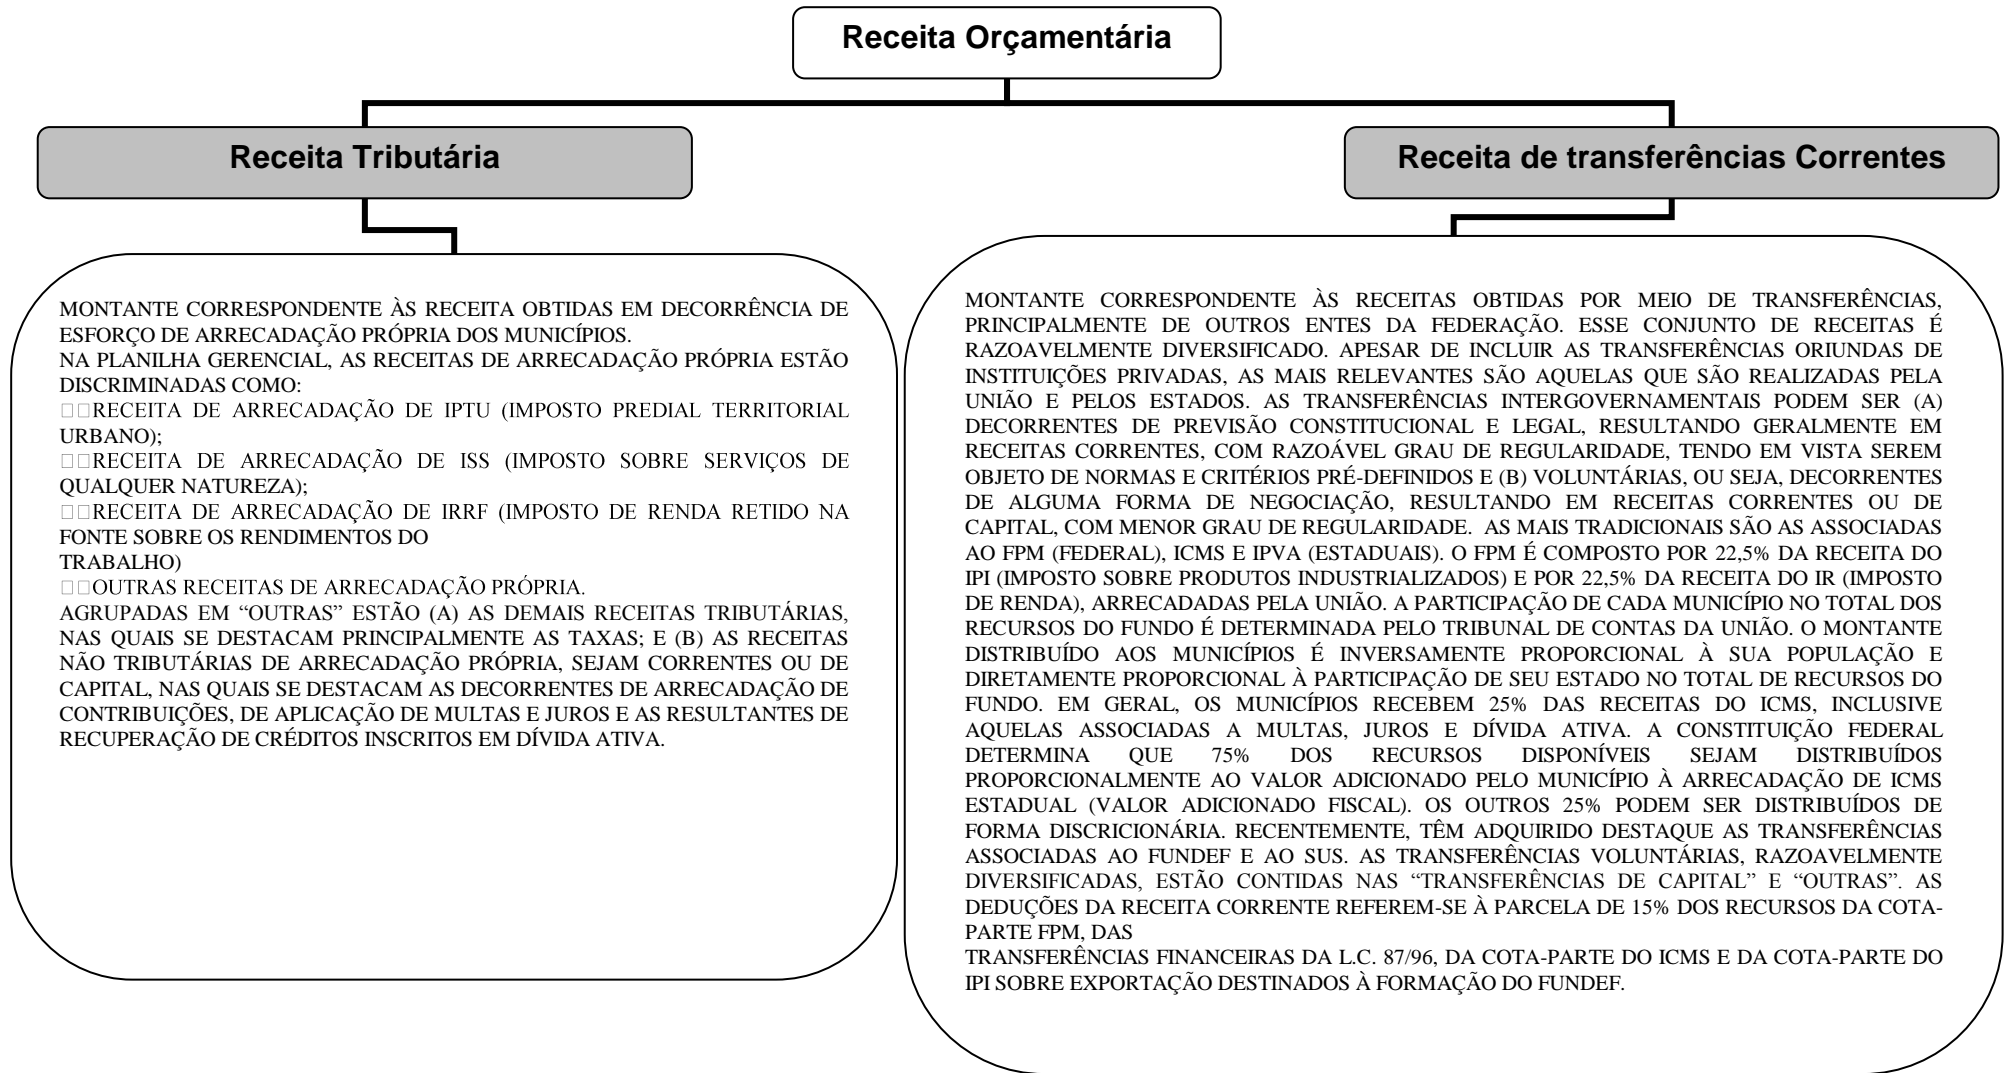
Receita Orçamentária

Receita Tributária

Receita de transferências Correntes

MONTANTE CORRESPONDENTE ÀS RECEITA OBTIDAS EM DECORRÊNCIA DE ESFORÇO DE ARRECADAÇÃO PRÓPRIA DOS MUNICÍPIOS.
NA PLANILHA GERENCIAL, AS RECEITAS DE ARRECADAÇÃO PRÓPRIA ESTÃO DISCRIMINADAS COMO:
□□RECEITA DE ARRECADAÇÃO DE IPTU (IMPOSTO PREDIAL TERRITORIAL URBANO);
□□RECEITA DE ARRECADAÇÃO DE ISS (IMPOSTO SOBRE SERVIÇOS DE QUALQUER NATUREZA);
□□RECEITA DE ARRECADAÇÃO DE IRRF (IMPOSTO DE RENDA RETIDO NA FONTE SOBRE OS RENDIMENTOS DO
TRABALHO)
□□OUTRAS RECEITAS DE ARRECADAÇÃO PRÓPRIA.
AGRUPADAS EM “OUTRAS” ESTÃO (A) AS DEMAIS RECEITAS TRIBUTÁRIAS, NAS QUAIS SE DESTACAM PRINCIPALMENTE AS TAXAS; E (B) AS RECEITAS NÃO TRIBUTÁRIAS DE ARRECADAÇÃO PRÓPRIA, SEJAM CORRENTES OU DE CAPITAL, NAS QUAIS SE DESTACAM AS DECORRENTES DE ARRECADAÇÃO DE CONTRIBUIÇÕES, DE APLICAÇÃO DE MULTAS E JUROS E AS RESULTANTES DE RECUPERAÇÃO DE CRÉDITOS INSCRITOS EM DÍVIDA ATIVA.

MONTANTE CORRESPONDENTE ÀS RECEITAS OBTIDAS POR MEIO DE TRANSFERÊNCIAS, PRINCIPALMENTE DE OUTROS ENTES DA FEDERAÇÃO. ESSE CONJUNTO DE RECEITAS É RAZOAVELMENTE DIVERSIFICADO. APESAR DE INCLUIR AS TRANSFERÊNCIAS ORIUNDAS DE INSTITUIÇÕES PRIVADAS, AS MAIS RELEVANTES SÃO AQUELAS QUE SÃO REALIZADAS PELA UNIÃO E PELOS ESTADOS. AS TRANSFERÊNCIAS INTERGOVERNAMENTAIS PODEM SER (A) DECORRENTES DE PREVISÃO CONSTITUCIONAL E LEGAL, RESULTANDO GERALMENTE EM RECEITAS CORRENTES, COM RAZOÁVEL GRAU DE REGULARIDADE, TENDO EM VISTA SEREM OBJETO DE NORMAS E CRITÉRIOS PRÉ-DEFINIDOS E (B) VOLUNTÁRIAS, OU SEJA, DECORRENTES DE ALGUMA FORMA DE NEGOCIAÇÃO, RESULTANDO EM RECEITAS CORRENTES OU DE CAPITAL, COM MENOR GRAU DE REGULARIDADE. AS MAIS TRADICIONAIS SÃO AS ASSOCIADAS AO FPM (FEDERAL), ICMS E IPVA (ESTADUAIS). O FPM É COMPOSTO POR 22,5% DA RECEITA DO IPI (IMPOSTO SOBRE PRODUTOS INDUSTRIALIZADOS) E POR 22,5% DA RECEITA DO IR (IMPOSTO DE RENDA), ARRECADADAS PELA UNIÃO. A PARTICIPAÇÃO DE CADA MUNICÍPIO NO TOTAL DOS RECURSOS DO FUNDO É DETERMINADA PELO TRIBUNAL DE CONTAS DA UNIÃO. O MONTANTE DISTRIBUÍDO AOS MUNICÍPIOS É INVERSAMENTE PROPORCIONAL À SUA POPULAÇÃO E DIRETAMENTE PROPORCIONAL À PARTICIPAÇÃO DE SEU ESTADO NO TOTAL DE RECURSOS DO FUNDO. EM GERAL, OS MUNICÍPIOS RECEBEM 25% DAS RECEITAS DO ICMS, INCLUSIVE AQUELAS ASSOCIADAS A MULTAS, JUROS E DÍVIDA ATIVA. A CONSTITUIÇÃO FEDERAL DETERMINA QUE 75% DOS RECURSOS DISPONÍVEIS SEJAM DISTRIBUÍDOS PROPORCIONALMENTE AO VALOR ADICIONADO PELO MUNICÍPIO À ARRECADAÇÃO DE ICMS ESTADUAL (VALOR ADICIONADO FISCAL). OS OUTROS 25% PODEM SER DISTRIBUÍDOS DE FORMA DISCRICIONÁRIA. RECENTEMENTE, TÊM ADQUIRIDO DESTAQUE AS TRANSFERÊNCIAS ASSOCIADAS AO FUNDEF E AO SUS. AS TRANSFERÊNCIAS VOLUNTÁRIAS, RAZOAVELMENTE DIVERSIFICADAS, ESTÃO CONTIDAS NAS “TRANSFERÊNCIAS DE CAPITAL” E “OUTRAS”. AS DEDUÇÕES DA RECEITA CORRENTE REFEREM-SE À PARCELA DE 15% DOS RECURSOS DA COTA-PARTE FPM, DAS
TRANSFERÊNCIAS FINANCEIRAS DA L.C. 87/96, DA COTA-PARTE DO ICMS E DA COTA-PARTE DO IPI SOBRE EXPORTAÇÃO DESTINADOS À FORMAÇÃO DO FUNDEF.